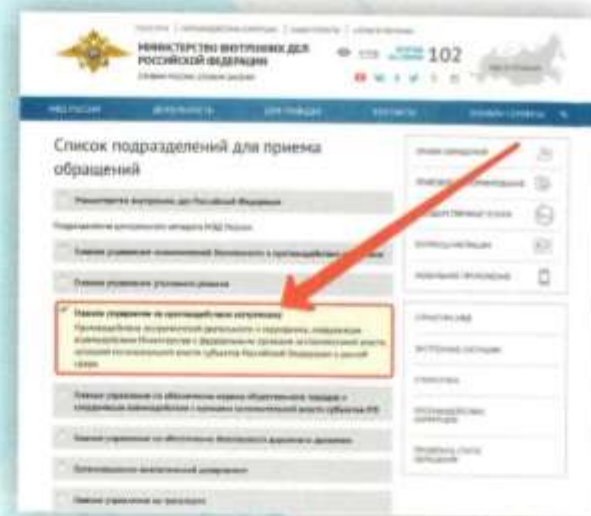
МИНИСТЕРСТВО ВНУТРЕННИХ ДЕЛ РОССИЙСКОЙ ФЕДЕРАЦИИ

102

МВД России

Список подразделений для приема обращений

Министерство внутренних дел Российской Федерации

Подразделения центрального аппарата МВД России

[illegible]

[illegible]

Главное управление по противодействию коррупции

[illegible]

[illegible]

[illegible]

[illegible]

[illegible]

Прием обращений

Статистика

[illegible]

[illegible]